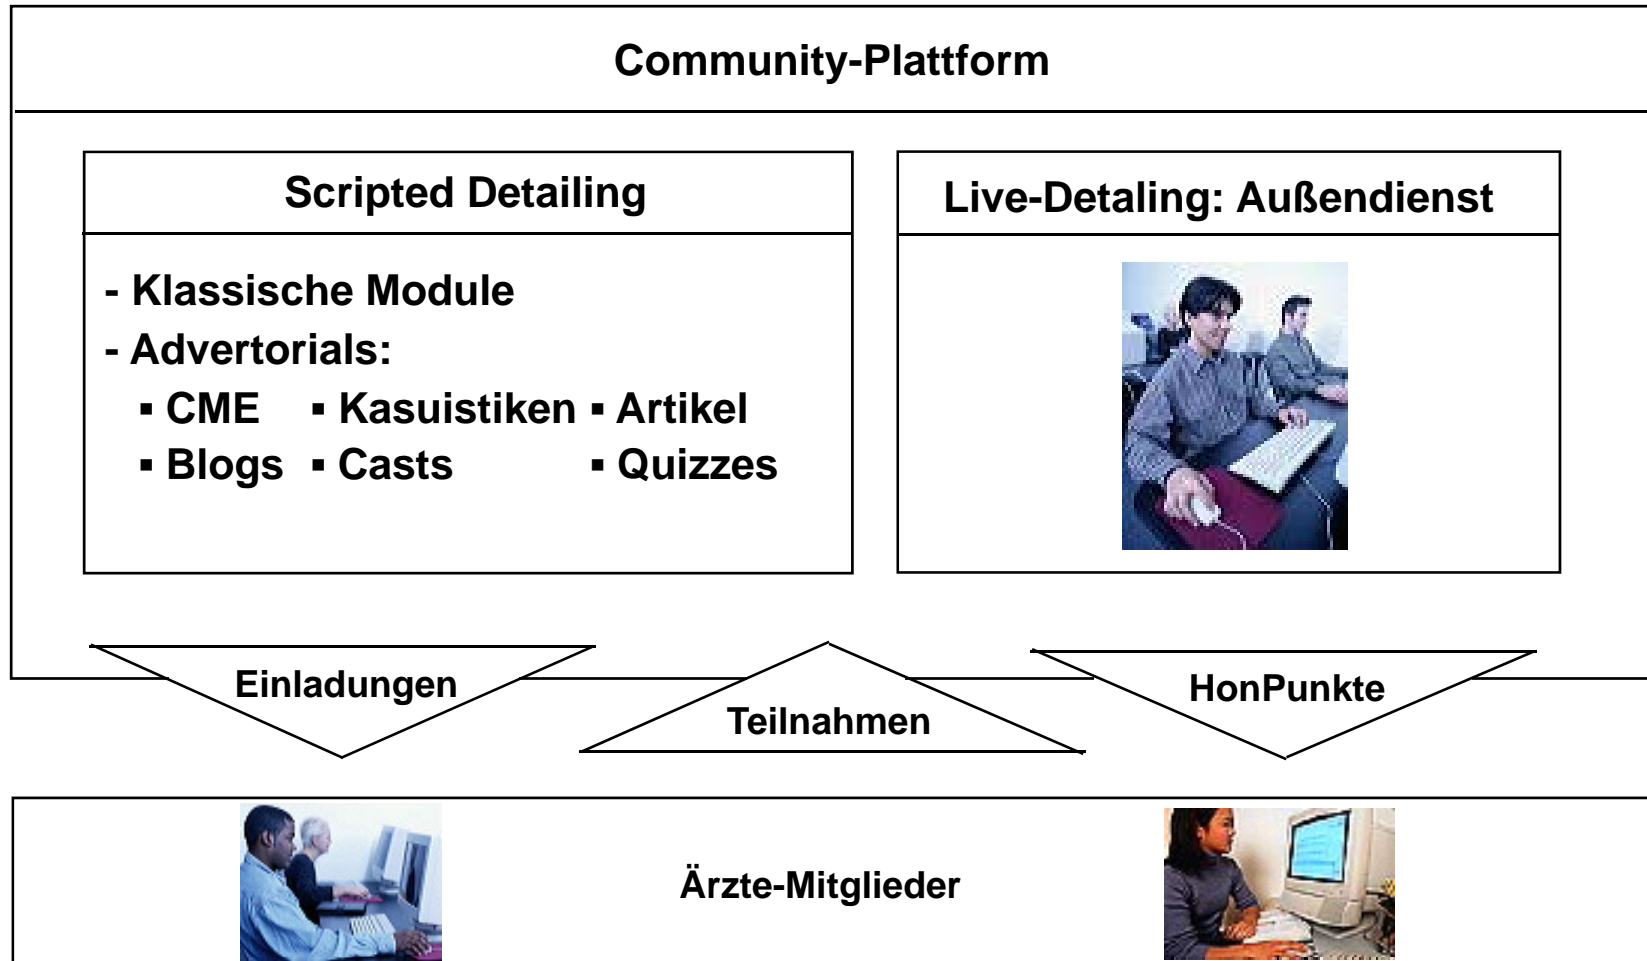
Community-Plattform

Scripted Detailing

- Klassische Module
- Advertorials:
▪ CME ▪ Kasuistiken ▪ Artikel
▪ Blogs ▪ Casts ▪ Quizzes

Live-Detaling: Außendienst

Einladungen

Teilnahmen

HonPunkte

Ärzte-Mitglieder